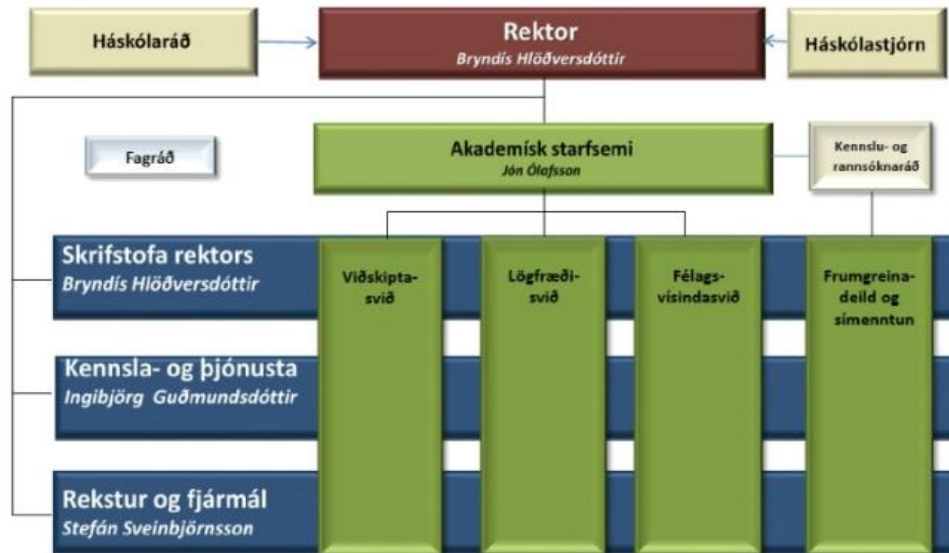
Háskólaráð

Rektor
Bryndís Hlöðversdóttir

Háskólastjórn

Fagráð

Akademísk starfsemi
Jón Ólafsson

Kennslu- og rannsóknaráð

Skrifstofa rektors
Bryndís Hlöðversdóttir

Kennsla- og þjónusta
Ingibjörg Guðmundsdóttir

Rekstur og fjármál
Stefán Sveinbjörnsson

Viðskiptasvið

Lögfræðisvið

Félagsvísindasvið

Frumgreinadeild og símenntun